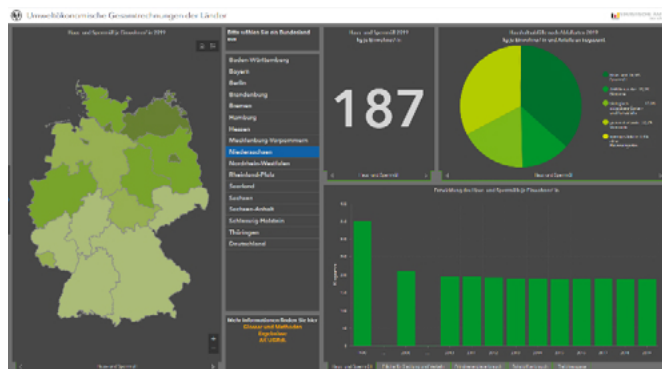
Umweltökonomische Gesamtrechnungen der Länder

Haus- und Sperrmüll je Einwohner/in 2019

Bitte wählen Sie ein Bundesland aus

Baden-Württemberg
Bayern
Berlin
Brandenburg
Bremen
Hamburg
Hessen
Mecklenburg-Vorpommern
Niedersachsen
Nordrhein-Westfalen
Rheinland-Pfalz
Saarland
Sachsen
Sachsen-Anhalt
Schleswig-Holstein
Thüringen
Deutschland

Mehr Informationen finden Sie hier: Glossar und Methoden Ergebnisse AK UGRdL

Haus- und Sperrmüll 2019
kg je Einwohner/in

187

Haus- und Sperrmüll

Haushaltsabfälle nach Abfallarten 2019
kg je Einwohner/in und Anteile an insgesamt

Haus- und Sperrmüll

Entwicklung des Haus- und Sperrmülls je Einwohner/in

Haus- und Sperrmüll